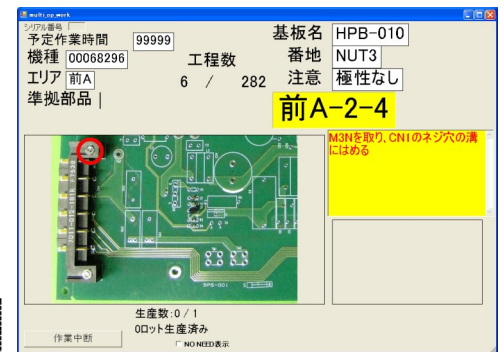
multi_op_work
シリアル番号
予定作業時間 99999
機種 00068296
エリア 前A
準拠部品 |
工程数
6 / 282
基板名 HPB-010
番地 NUT3
注意 極性なし
前A-2-4
M3Nを取り、CN1のネジ穴の溝にはめる
SPB-001
生産数:0 / 1
0ロット生産済み
NO NEED表示
作業中断